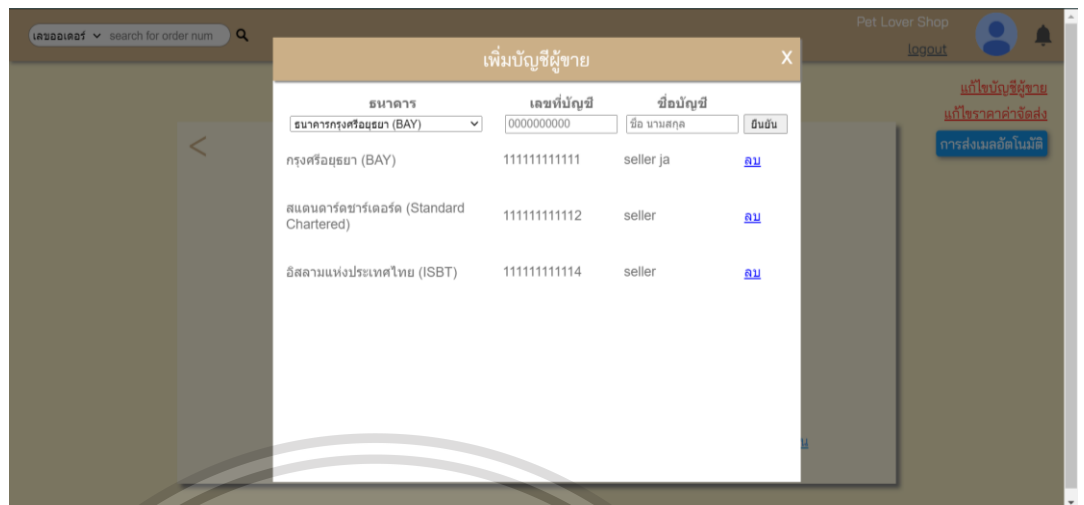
เลขออเดอร์ search for order num

Pet Lover Shop
logout

แก้ไขบัญชีผู้ขาย
แก้ไขราคาค่าจัดส่ง
การส่งเมลอัตโนมัติ

<

เพิ่มบัญชีผู้ขาย X

| ธนาคาร | เลขที่บัญชี | ชื่อบัญชี | |
|---|---|---|---|
| ธนาคารกรุงศรีอยุธยา (BAY) | 0000000000 | ชื่อ นามสกุล | ยืนยัน |
| กรุงศรีอยุธยา (BAY) | 111111111111 | seller ja | ลบ |
| สแตนดาร์ดชาร์เตอร์ด (Standard Chartered) | 111111111112 | seller | ลบ |
| อิสลามแห่งประเทศไทย (ISBT) | 111111111114 | seller | ลบ |